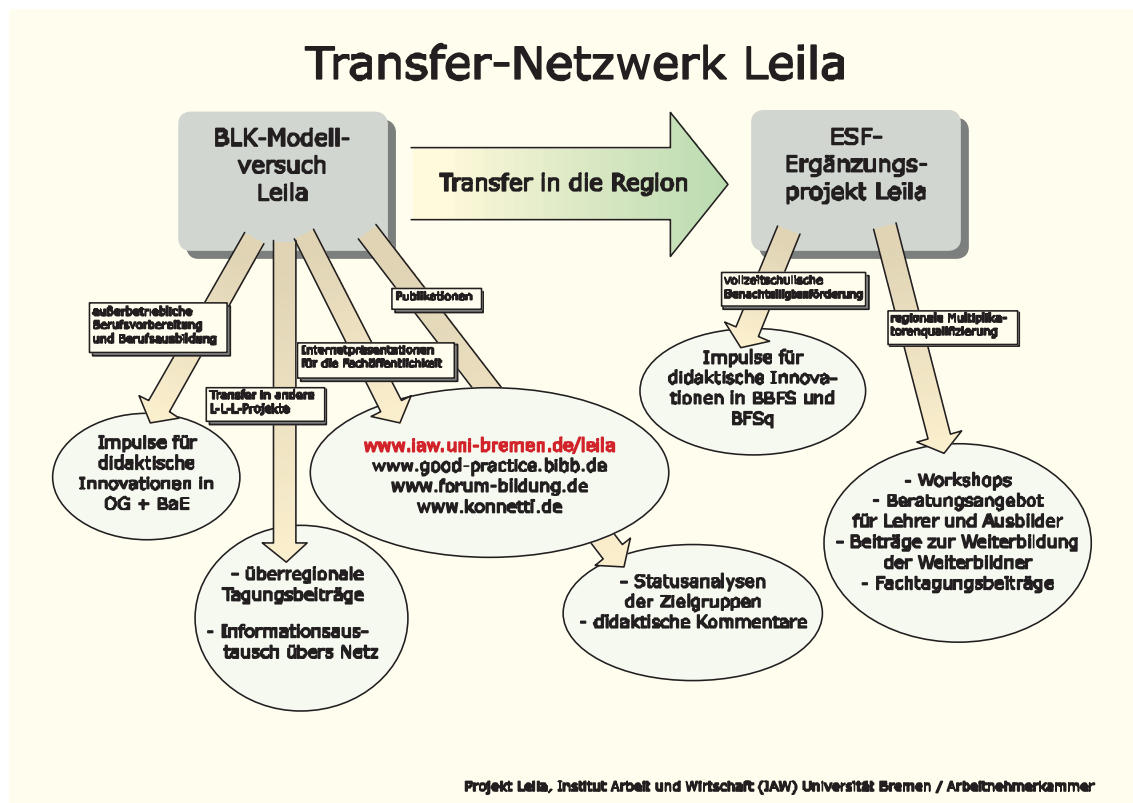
Transfer-Netzwerk Leila

BLK-Modellversuch Leila

Transfer in die Region

ESF-Ergänzungsprojekt Leila

außerbetriebliche Berufsvorbereitung und Berufsausbildung

Transfer in andere L-L-L-Projekte

Internetpräsentationen für die Fachöffentlichkeit

Publikationen

Vollzeitschulische Benachteiligtenförderung

regionale Multiplikatorenqualifizierung

Impulse für didaktische Innovationen in OG + BaE

- überregionale Tagungsbeiträge

- Informationsaustausch übers Netz

www.iaw.uni-bremen.de/leila
www.good-practice.bibb.de
www.forum-bildung.de
www.konnetti.de

- Statusanalysen der Zielgruppen
- didaktische Kommentare

Impulse für didaktische Innovationen in BBFS und BFSq

- Workshops
- Beratungsangebot für Lehrer und Ausbilder
- Beiträge zur Weiterbildung der Weiterbildner
- Fachtagungsbeiträge

Projekt Leila, Institut Arbeit und Wirtschaft (IAW) Universität Bremen / Arbeitnehmerkammer